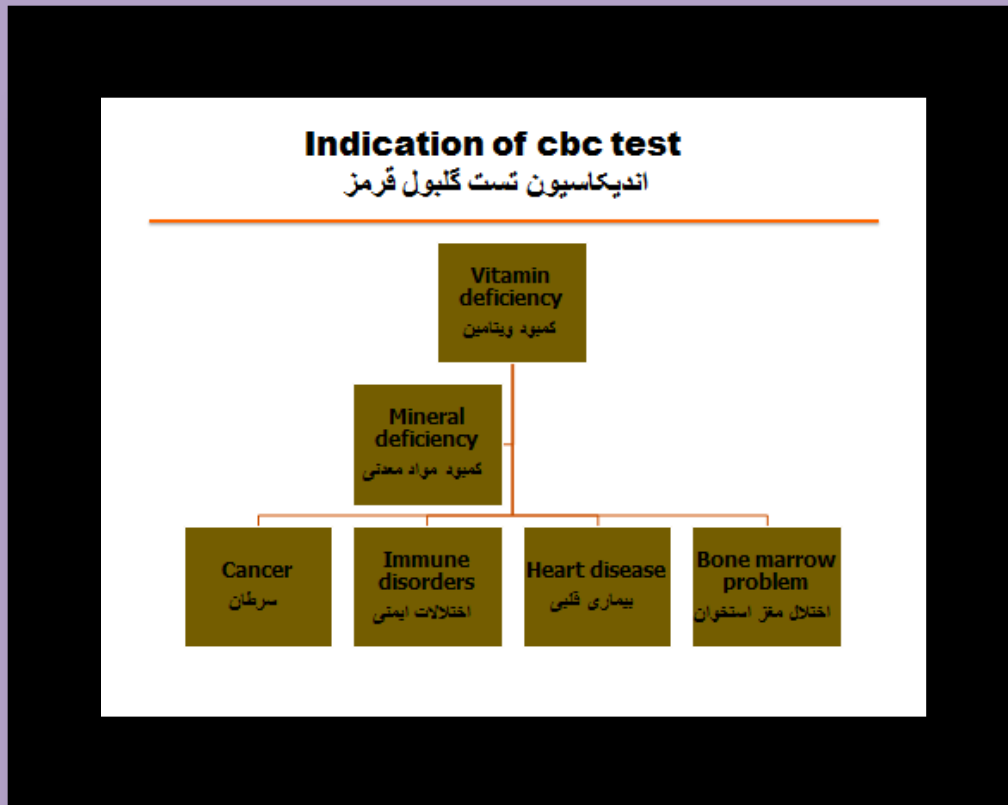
Indication of cbc test
اندیکاسیون تست گلبول قرمز

Vitamin deficiency
کمبود ویتامین

Mineral deficiency
کمبود مواد معدنی

Cancer
سرطان

Immune disorders
اختلالات ایمنی

Heart disease
بیماری قلبی

Bone marrow problem
اختلال مغز استخوان